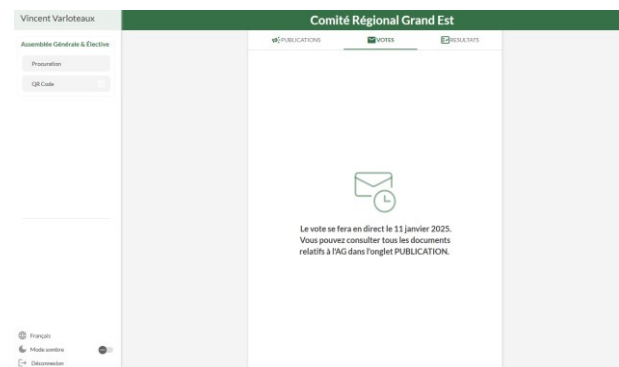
Vincent Varloteaux

Assemblée Générale & Élective

Procuration

QR Code

Français

Mode sombre

Déconnexion

Comité Régional Grand Est

PUBLICATIONS

VOTES

RESULTATS

Le vote se fera en direct le 11 janvier 2025. Vous pouvez consulter tous les documents relatifs à l'AG dans l'onglet PUBLICATION.